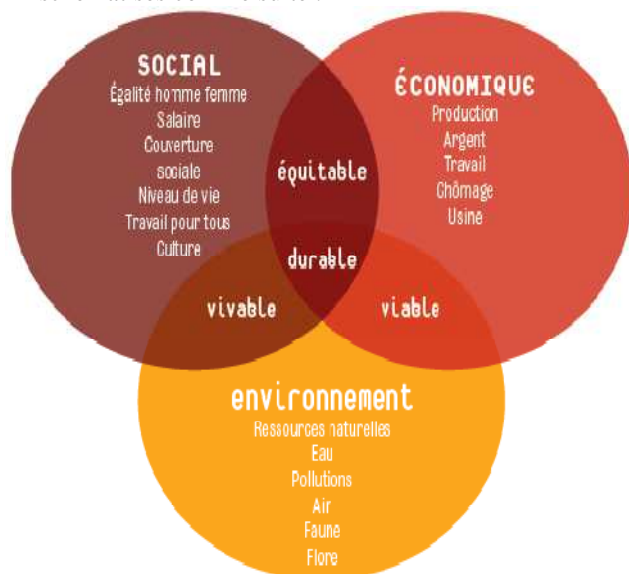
SOCIAL
Égalité homme femme
Salaire
Couverture sociale
Niveau de vie
Travail pour tous
Culture

ÉCONOMIQUE
Production
Argent
Travail
Chômage
Usine

équitable

durable

vivable

viable

environnement
Ressources naturelles
Eau
Pollutions
Air
Faune
Flore